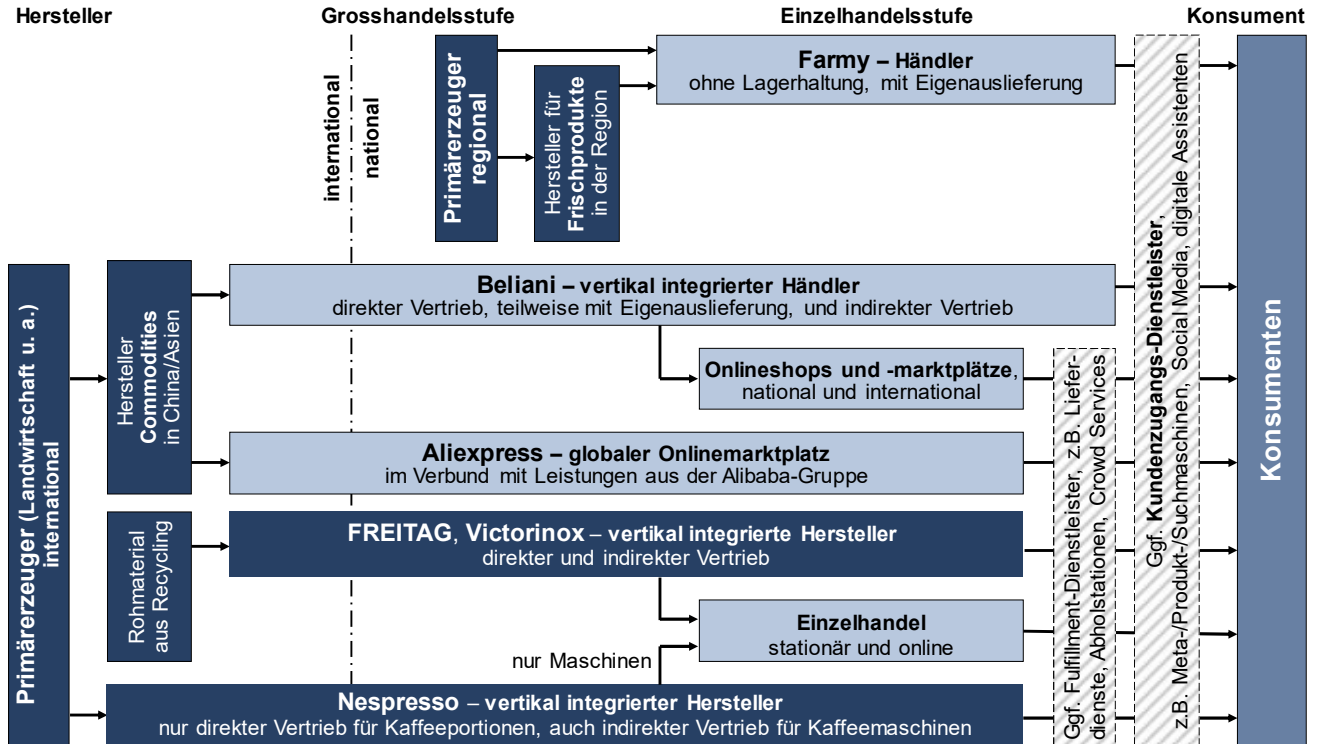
Hersteller

Grosshandelsstufe

Einzelhandelsstufe

Konsument

international

national

Primärerzeuger regional

Hersteller für Frischprodukte in der Region

Farmy – Händler
ohne Lagerhaltung, mit Eigenauslieferung

Primärerzeuger (Landwirtschaft u. a.) international

Hersteller Commodities in China/Asien

Beliani – vertikal integrierter Händler
direkter Vertrieb, teilweise mit Eigenauslieferung, und indirekter Vertrieb

Onlineshops und -marktplätze, national und international

Aliexpress – globaler Onlinemarktplatz
im Verbund mit Leistungen aus der Alibaba-Gruppe

Rohmaterial aus Recycling

FREITAG, Victorinox – vertikal integrierte Hersteller
direkter und indirekter Vertrieb

Einzelhandel
stationär und online

nur Maschinen

Nespresso – vertikal integrierter Hersteller
nur direkter Vertrieb für Kaffeeportionen, auch indirekter Vertrieb für Kaffeemaschinen

Ggf. Fulfillment-Dienstleister, z.B. Lieferdienste, Abholstationen, Crowd Services

Ggf. Kundenzugangs-Dienstleister, z.B. Meta-/Produkt-/Suchmaschinen, Social Media, digitale Assistenten

Konsumenten